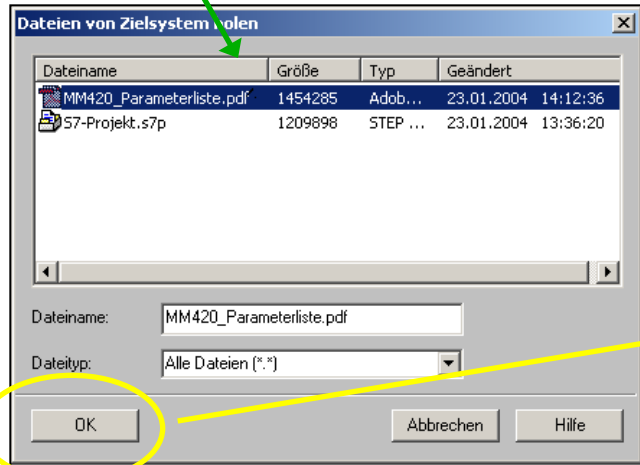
Dateien von Zielsystem holen

| Dateiname | Größe | Typ | Geändert |
|---|---|---|---|
| MM420_Parameterliste.pdf | 1454285 | Adob... | 23.01.2004 14:12:36 |
| S7-Projekt.s7p | 1209898 | STEP ... | 23.01.2004 13:36:20 |

Dateiname: MM420_Parameterliste.pdf

Dateityp: Alle Dateien (*.*)

OK

Abbrechen

Hilfe